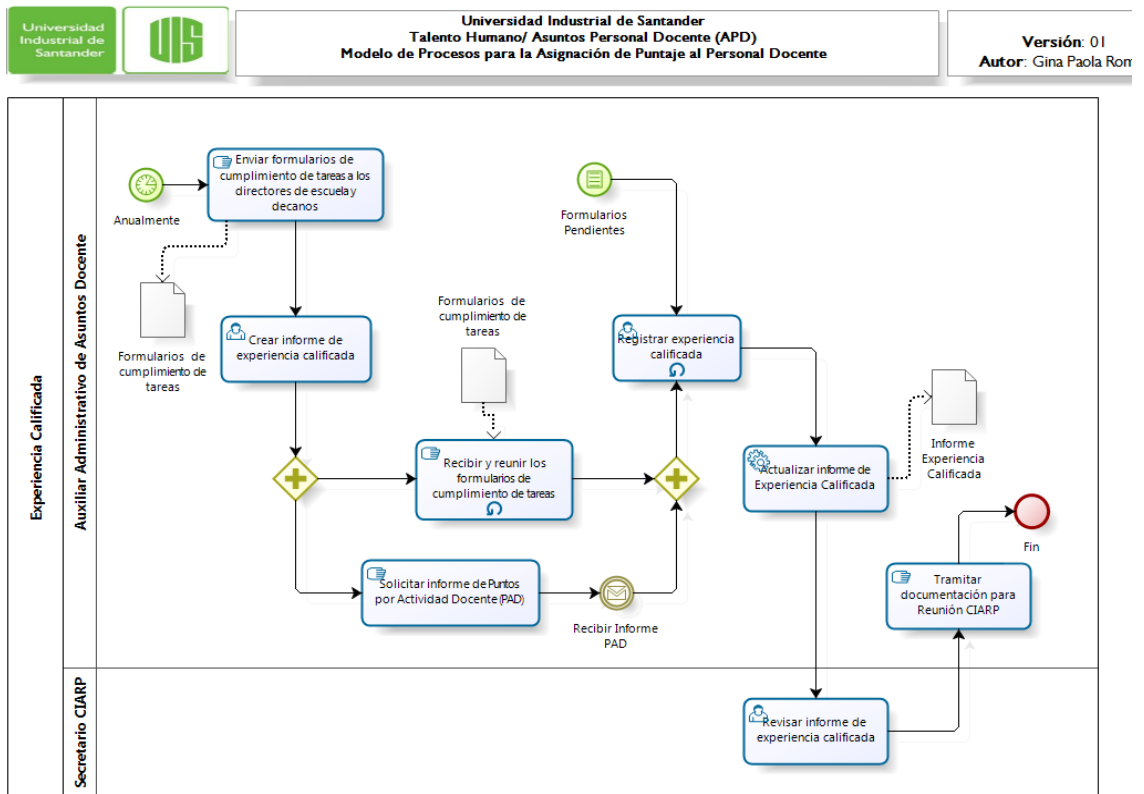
Universidad Industrial de Santander

Universidad Industrial de Santander
Talento Humano/ Asuntos Personal Docente (APD)
Modelo de Procesos para la Asignación de Puntaje al Personal Docente

Versión: 01
Autor: Gina Paola Rom

Experiencia Calificada

Auxiliar Administrativo de Asuntos Docente

Anualmente

Enviar formularios de cumplimiento de tareas a los directores de escuela y decanos

Formularios de cumplimiento de tareas

Crear informe de experiencia calificada

Formularios de cumplimiento de tareas

Recibir y reunir los formularios de cumplimiento de tareas

Solicitar informe de Puntos por Actividad Docente (PAD)

Recibir Informe PAD

Formularios Pendientes

Registrar experiencia calificada

Actualizar informe de Experiencia Calificada

Informe Experiencia Calificada

Fin

Tramitar documentación para Reunión CIARP

Secretario CIARP

Revisar informe de experiencia calificada